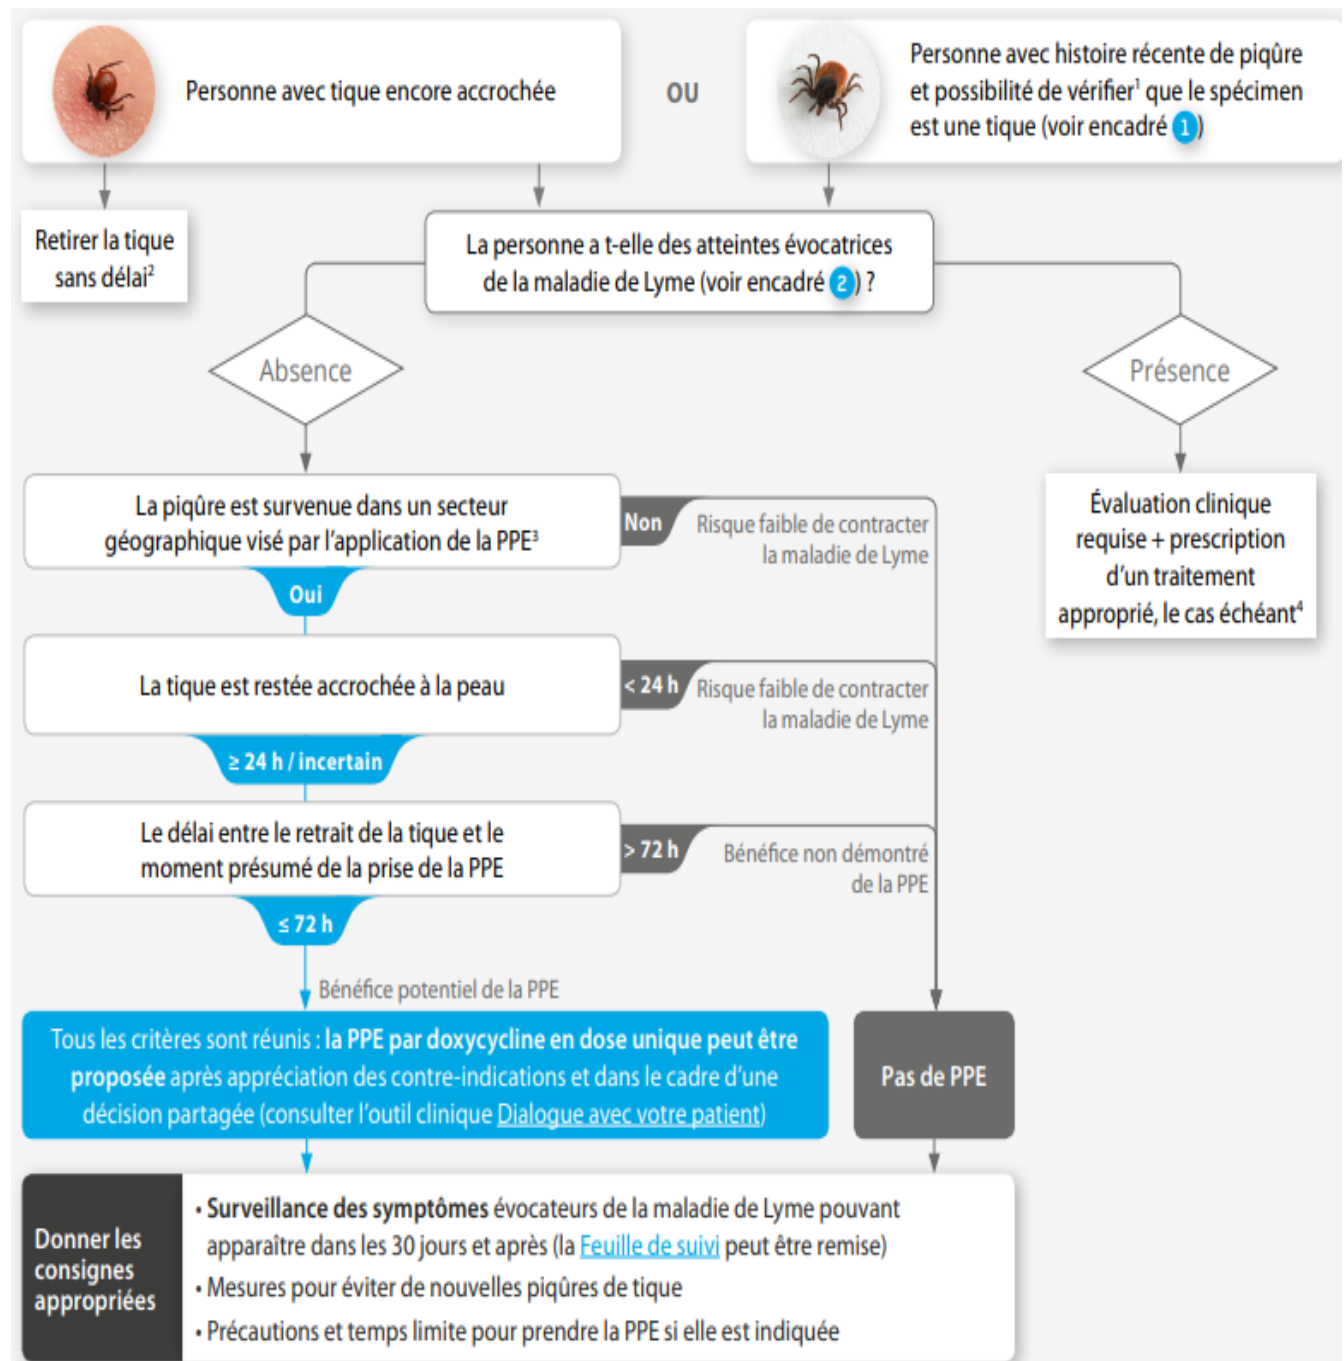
Personne avec tique encore accrochée

OU

Personne avec histoire récente de piqûre et possibilité de vérifier$^1$ que le spécimen est une tique (voir encadré 1)

Retirer la tique sans délai$^2$

La personne a t-elle des atteintes évocatrices de la maladie de Lyme (voir encadré 2) ?

Absence

Présence

La piqûre est survenue dans un secteur géographique visé par l'application de la PPE$^3$

Non

Risque faible de contracter la maladie de Lyme

Évaluation clinique requise + prescription d'un traitement approprié, le cas échéant$^4$

Oui

La tique est restée accrochée à la peau

< 24 h

Risque faible de contracter la maladie de Lyme

≥ 24 h / incertain

Le délai entre le retrait de la tique et le moment présumé de la prise de la PPE

> 72 h

Bénéfice non démontré de la PPE

≤ 72 h

Bénéfice potentiel de la PPE

Tous les critères sont réunis : la PPE par doxycycline en dose unique peut être proposée après appréciation des contre-indications et dans le cadre d'une décision partagée (consulter l'outil clinique Dialogue avec votre patient)

Pas de PPE

Donner les consignes appropriées

• Surveillance des symptômes évocateurs de la maladie de Lyme pouvant apparaître dans les 30 jours et après (la Feuille de suivi peut être remise)
• Mesures pour éviter de nouvelles piqûres de tique
• Précautions et temps limite pour prendre la PPE si elle est indiquée